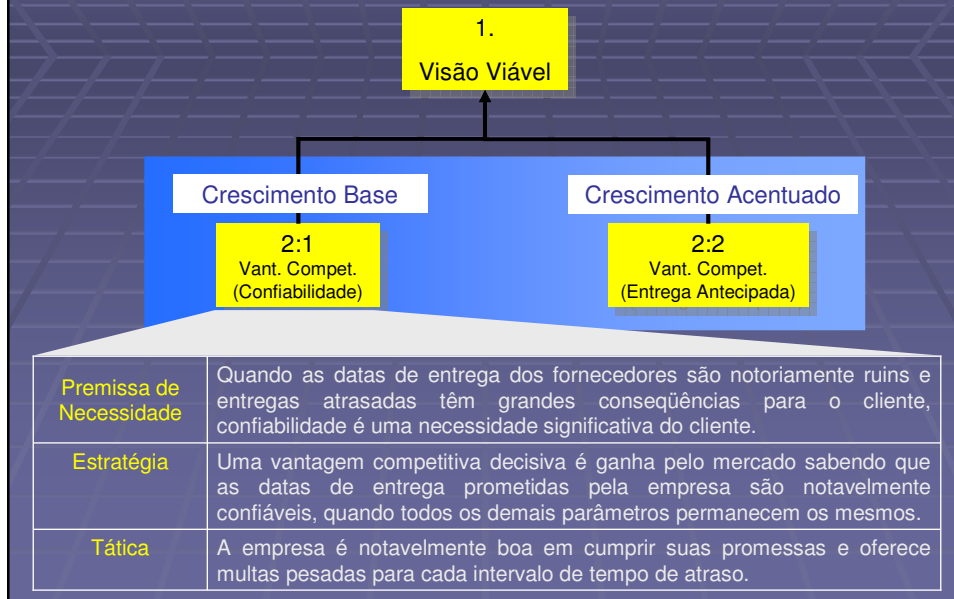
1.
Visão Viável

Crescimento Base

Crescimento Acentuado

2:1
Vant. Compet.
(Confiabilidade)

2:2
Vant. Compet.
(Entrega Antecipada)

| Premissa de Necessidade | Quando as datas de entrega dos fornecedores são notoriamente ruins e entregas atrasadas têm grandes conseqüências para o cliente, confiabilidade é uma necessidade significativa do cliente. |
|---|---|
| Estratégia | Uma vantagem competitiva decisiva é ganha pelo mercado sabendo que as datas de entrega prometidas pela empresa são notavelmente confiáveis, quando todos os demais parâmetros permanecem os mesmos. |
| Tática | A empresa é notavelmente boa em cumprir suas promessas e oferece multas pesadas para cada intervalo de tempo de atraso. |